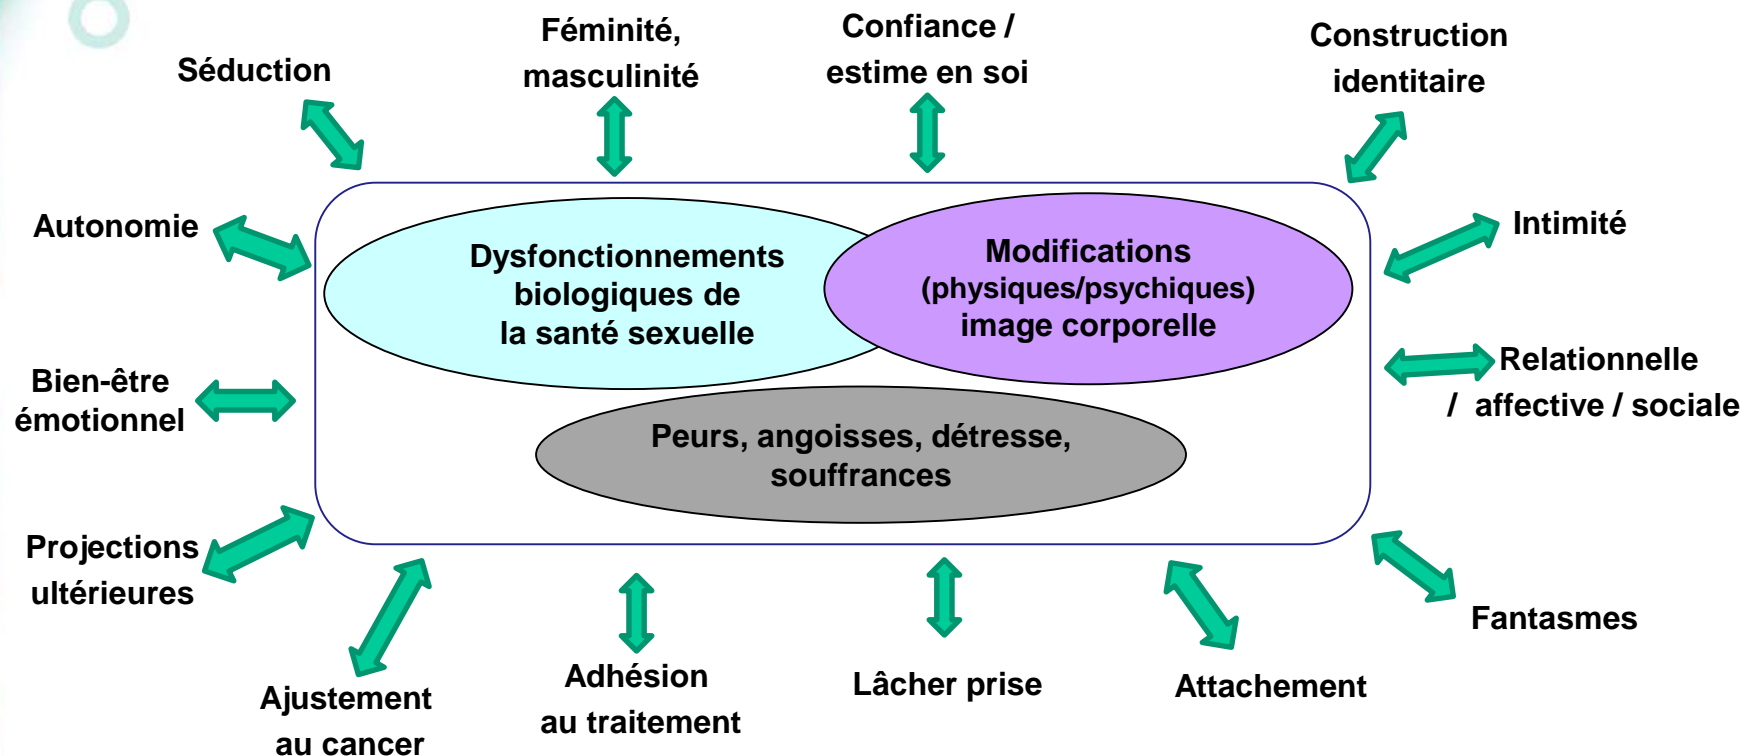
Séduction

Féminité, masculinité

Confiance / estime en soi

Construction identitaire

Autonomie

Intimité

Dysfonctionnements biologiques de la santé sexuelle

Modifications (physiques/psychiques) image corporelle

Bien-être émotionnel

Relationnelle / affective / sociale

Peurs, angoisses, détresse, souffrances

Projections ultérieures

Fantasmes

Ajustement au cancer

Adhésion au traitement

Lâcher prise

Attachement